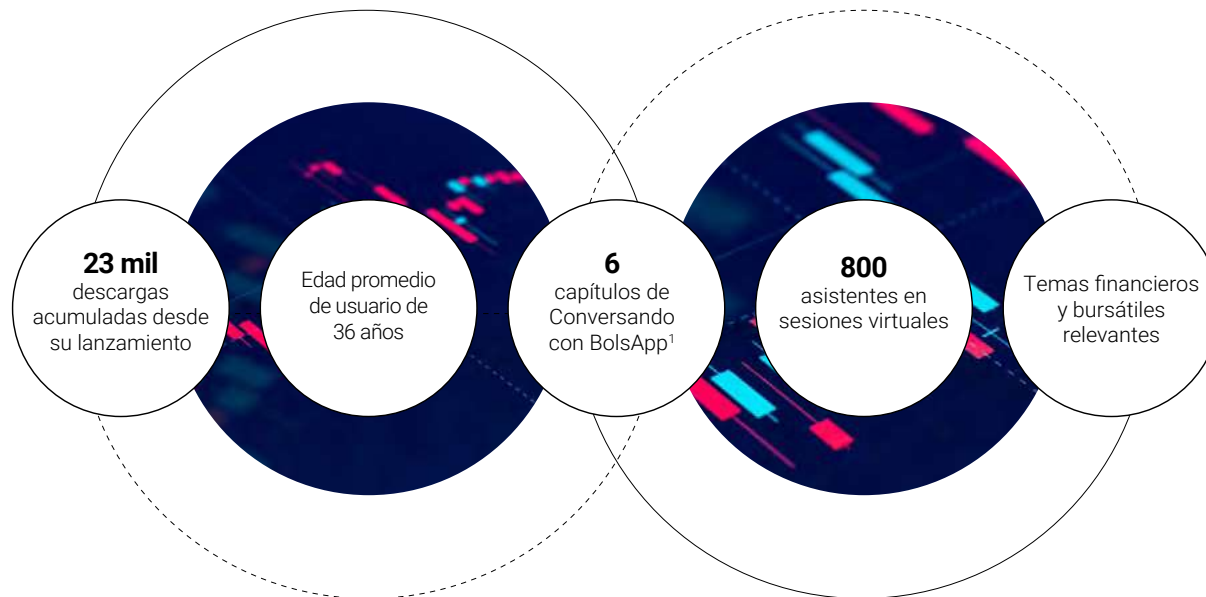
**23 mil**
descargas acumuladas desde su lanzamiento

Edad promedio de usuario de 36 años

**6**
capítulos de Conversando con BolsApp$^1$

**800**
asistentes en sesiones virtuales

Temas financieros y bursátiles relevantes